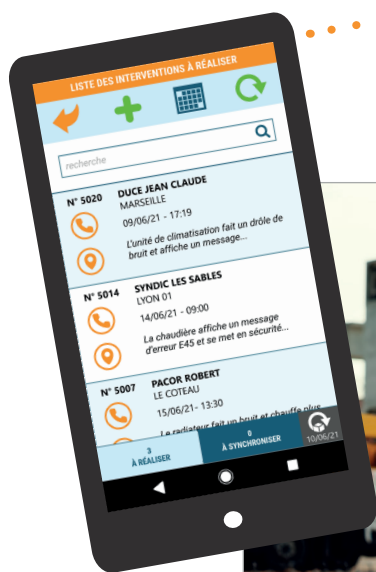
LISTE DES INTERVENTIONS À RÉALISER

recherche

N° 5020 DUCE JEAN CLAUDE
MARSEILLE
09/06/21 - 17:19
L'unité de climatisation fait un drôle de bruit et affiche un message...

N° 5014 SYNDIC LES SABLES
LYON 01
14/06/21 - 09:00
La chaudière affiche un message d'erreur E45 et se met en sécurité...

N° 5007 PACOR ROBERT
LE COTEAU
15/06/21 - 13:30
Le radiateur fait un bruit et chauffe plus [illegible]

3
À RÉALISER

0
À SYNCHRONISER

10/06/21